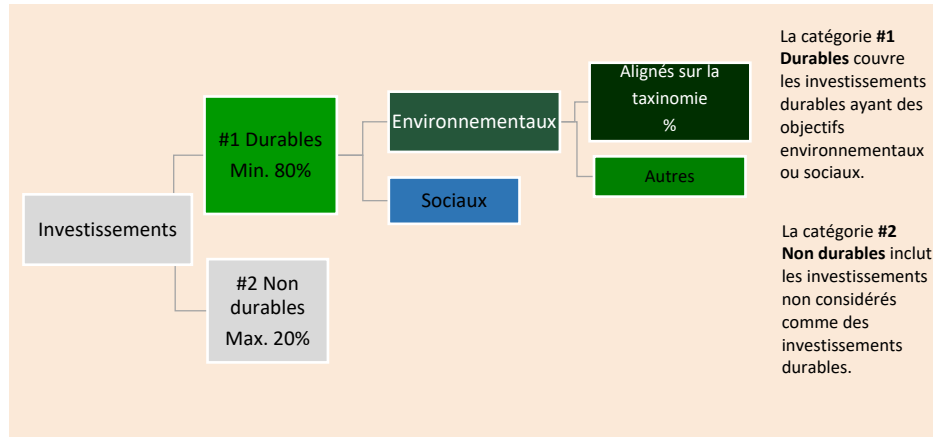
Investissements

#1 Durables
Min. 80%

#2 Non durables
Max. 20%

Environnementaux

Sociaux

Alignés sur la taxinomie
%

Autres

La catégorie **#1 Durables** couvre les investissements durables ayant des objectifs environnementaux ou sociaux.

La catégorie **#2 Non durables** inclut les investissements non considérés comme des investissements durables.